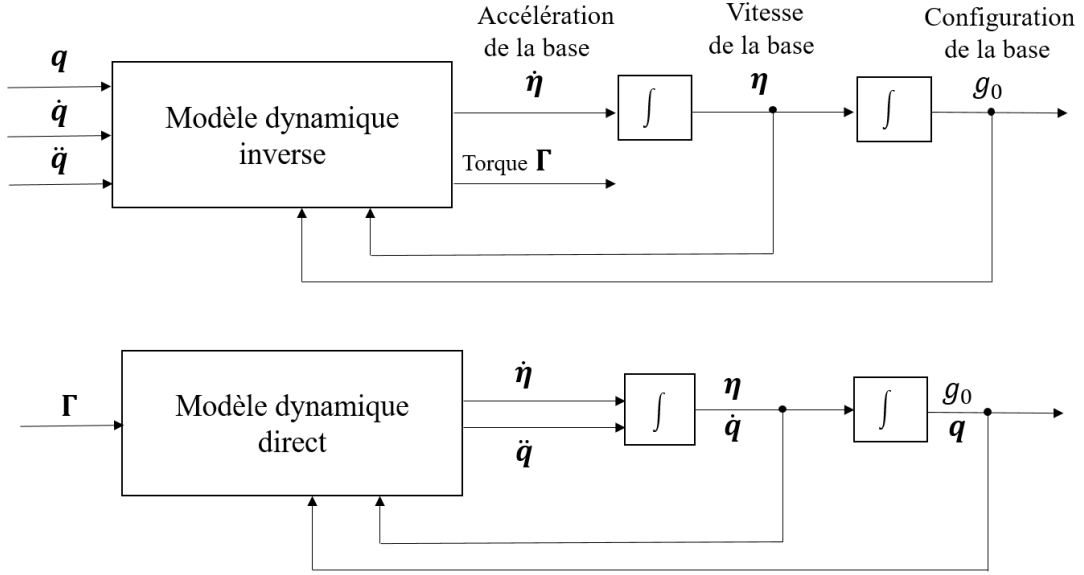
$\boldsymbol{q}$
$\dot{\boldsymbol{q}}$
$\ddot{\boldsymbol{q}}$

Modèle dynamique inverse

Accélération de la base
$\dot{\boldsymbol{\eta}}$

Torque $\boldsymbol{\Gamma}$

$\int$

Vitesse de la base
$\boldsymbol{\eta}$

$\int$

Configuration de la base
$g_0$

$\boldsymbol{\Gamma}$

Modèle dynamique direct

$\dot{\boldsymbol{\eta}}$
$\ddot{\boldsymbol{q}}$

$\int$

$\boldsymbol{\eta}$
$\dot{\boldsymbol{q}}$

$\int$

$g_0$
$\boldsymbol{q}$